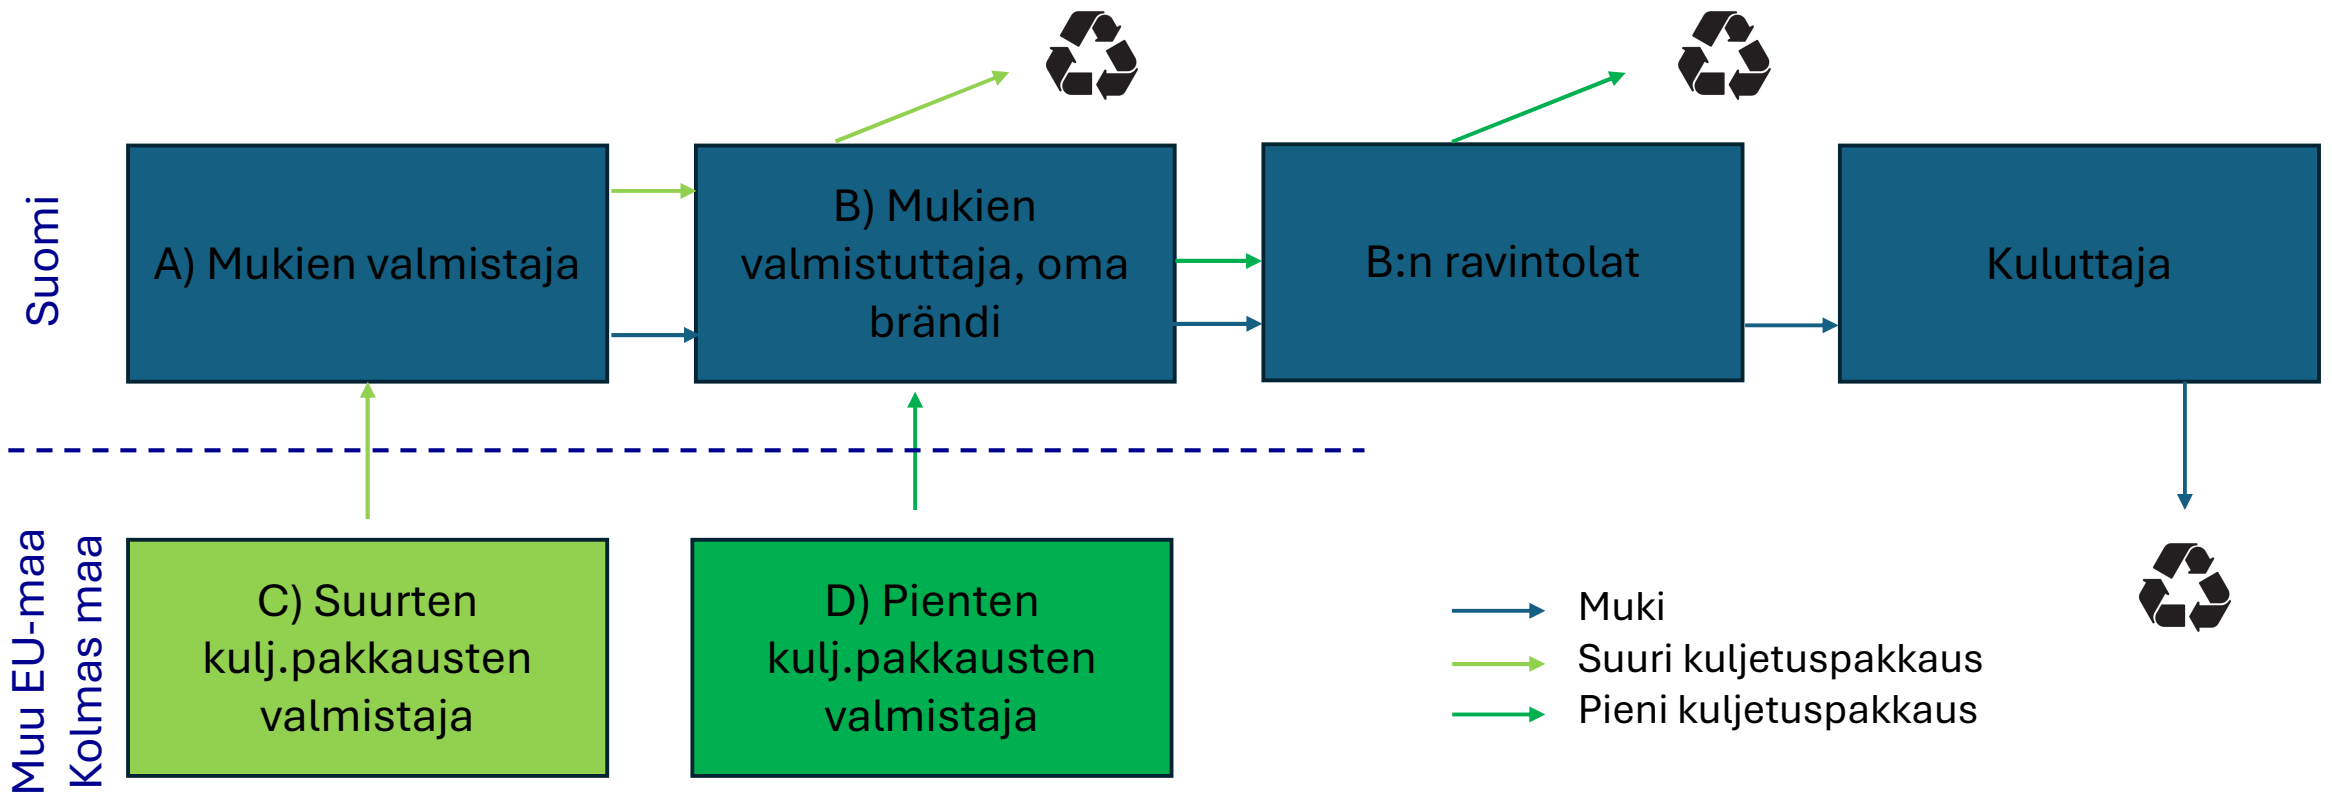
Suomi

A) Mukien valmistaja

B) Mukien valmistuttaja, oma brändi

B:n ravintolat

Kuluttaja

Muu EU-maa
Kolmas maa

C) Suurten kulj.pakkausten valmistaja

D) Pienten kulj.pakkausten valmistaja

Muki
Suuri kuljetuspakkaus
Pieni kuljetuspakkaus